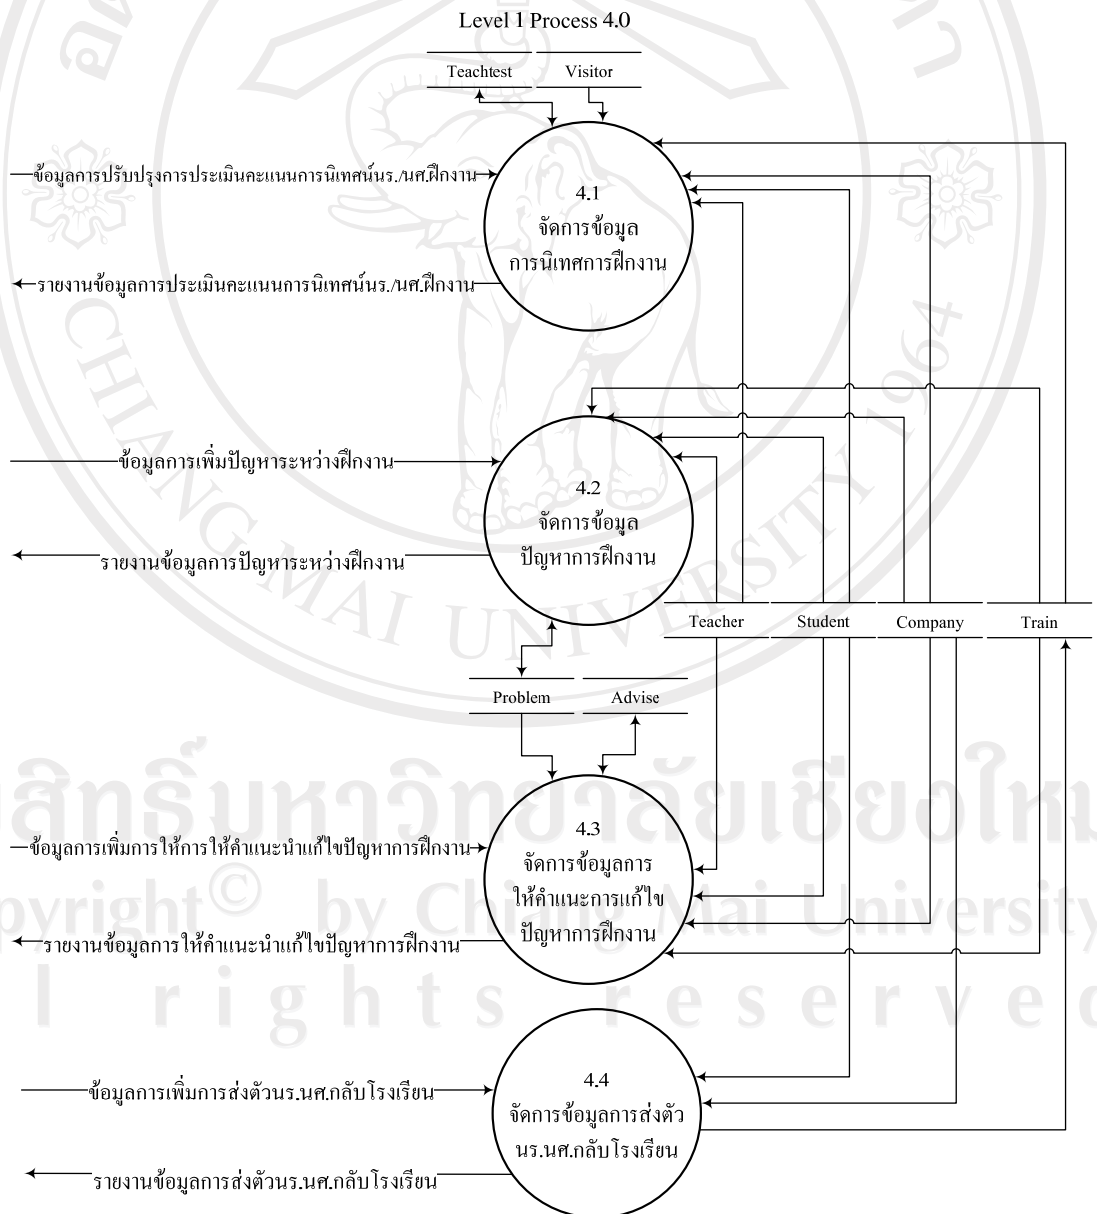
Level 1 Process 4.0

Teachtest

Visitor

ข้อมูลการปรับปรุงการประเมินคะแนนการนิเทศน์นร./นศ.ฝึกงาน

4.1
จัดการข้อมูล
การนิเทศการฝึกงาน

รายงานข้อมูลการประเมินคะแนนการนิเทศน์นร./นศ.ฝึกงาน

ข้อมูลการเพิ่มปัญหาระหว่างฝึกงาน

4.2
จัดการข้อมูล
ปัญหาการฝึกงาน

รายงานข้อมูลการปัญหาระหว่างฝึกงาน

Teacher

Student

Company

Train

Problem

Advise

ข้อมูลการเพิ่มการให้การให้คำแนะนำแก้ไขปัญหาการฝึกงาน

4.3
จัดการข้อมูลการ
ให้คำแนะการแก้ไข
ปัญหาการฝึกงาน

รายงานข้อมูลการให้คำแนะนำแก้ไขปัญหาการฝึกงาน

ข้อมูลการเพิ่มการส่งตัวนร.นศ.กลับโรงเรียน

4.4
จัดการข้อมูลการส่งตัว
นร.นศ.กลับโรงเรียน

รายงานข้อมูลการส่งตัวนร.นศ.กลับโรงเรียน

ลิขสิทธิ์มหาวิทยาลัยเชียงใหม่
Copyright© by Chiang Mai University
All rights reserved